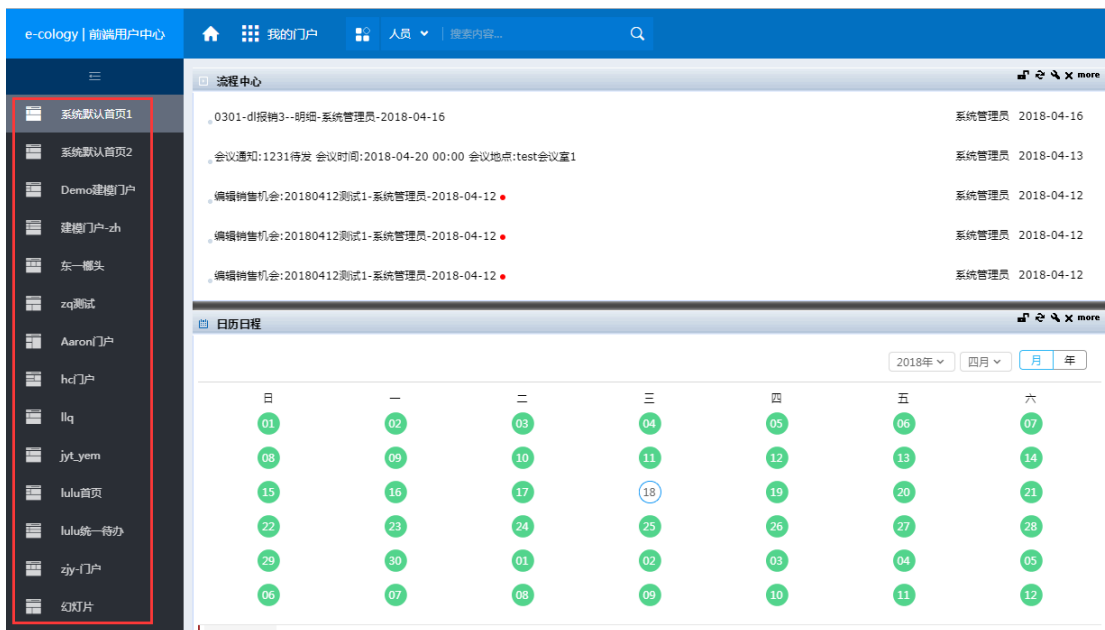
e-cology | 前端用户中心

我的门户

人员

搜索内容...

系统默认首页1
系统默认首页2
Demo建模门户
建模门户-zh
东一榔头
zq测试
Aaron门户
hc门户
llq
jyt_yem
lulu首页
lulu统一待办
zjy-门户
幻灯片

流程中心

more

| | | |
|---|---|---|
| 0301-dl报销3--明细-系统管理员-2018-04-16 | 系统管理员 | 2018-04-16 |
| 会议通知:1231待发 会议时间:2018-04-20 00:00 会议地点:test会议室1 | 系统管理员 | 2018-04-13 |
| 编辑销售机会:20180412测试1-系统管理员-2018-04-12 | 系统管理员 | 2018-04-12 |
| 编辑销售机会:20180412测试1-系统管理员-2018-04-12 | 系统管理员 | 2018-04-12 |
| 编辑销售机会:20180412测试1-系统管理员-2018-04-12 | 系统管理员 | 2018-04-12 |

日历日程

more

2018年 四月 月 年

| 日 | 一 | 二 | 三 | 四 | 五 | 六 |
|---|---|---|---|---|---|---|
| 01 | 02 | 03 | 04 | 05 | 06 | 07 |
| 08 | 09 | 10 | 11 | 12 | 13 | 14 |
| 15 | 16 | 17 | 18 | 19 | 20 | 21 |
| 22 | 23 | 24 | 25 | 26 | 27 | 28 |
| 29 | 30 | 01 | 02 | 03 | 04 | 05 |
| 06 | 07 | 08 | 09 | 10 | 11 | 12 |